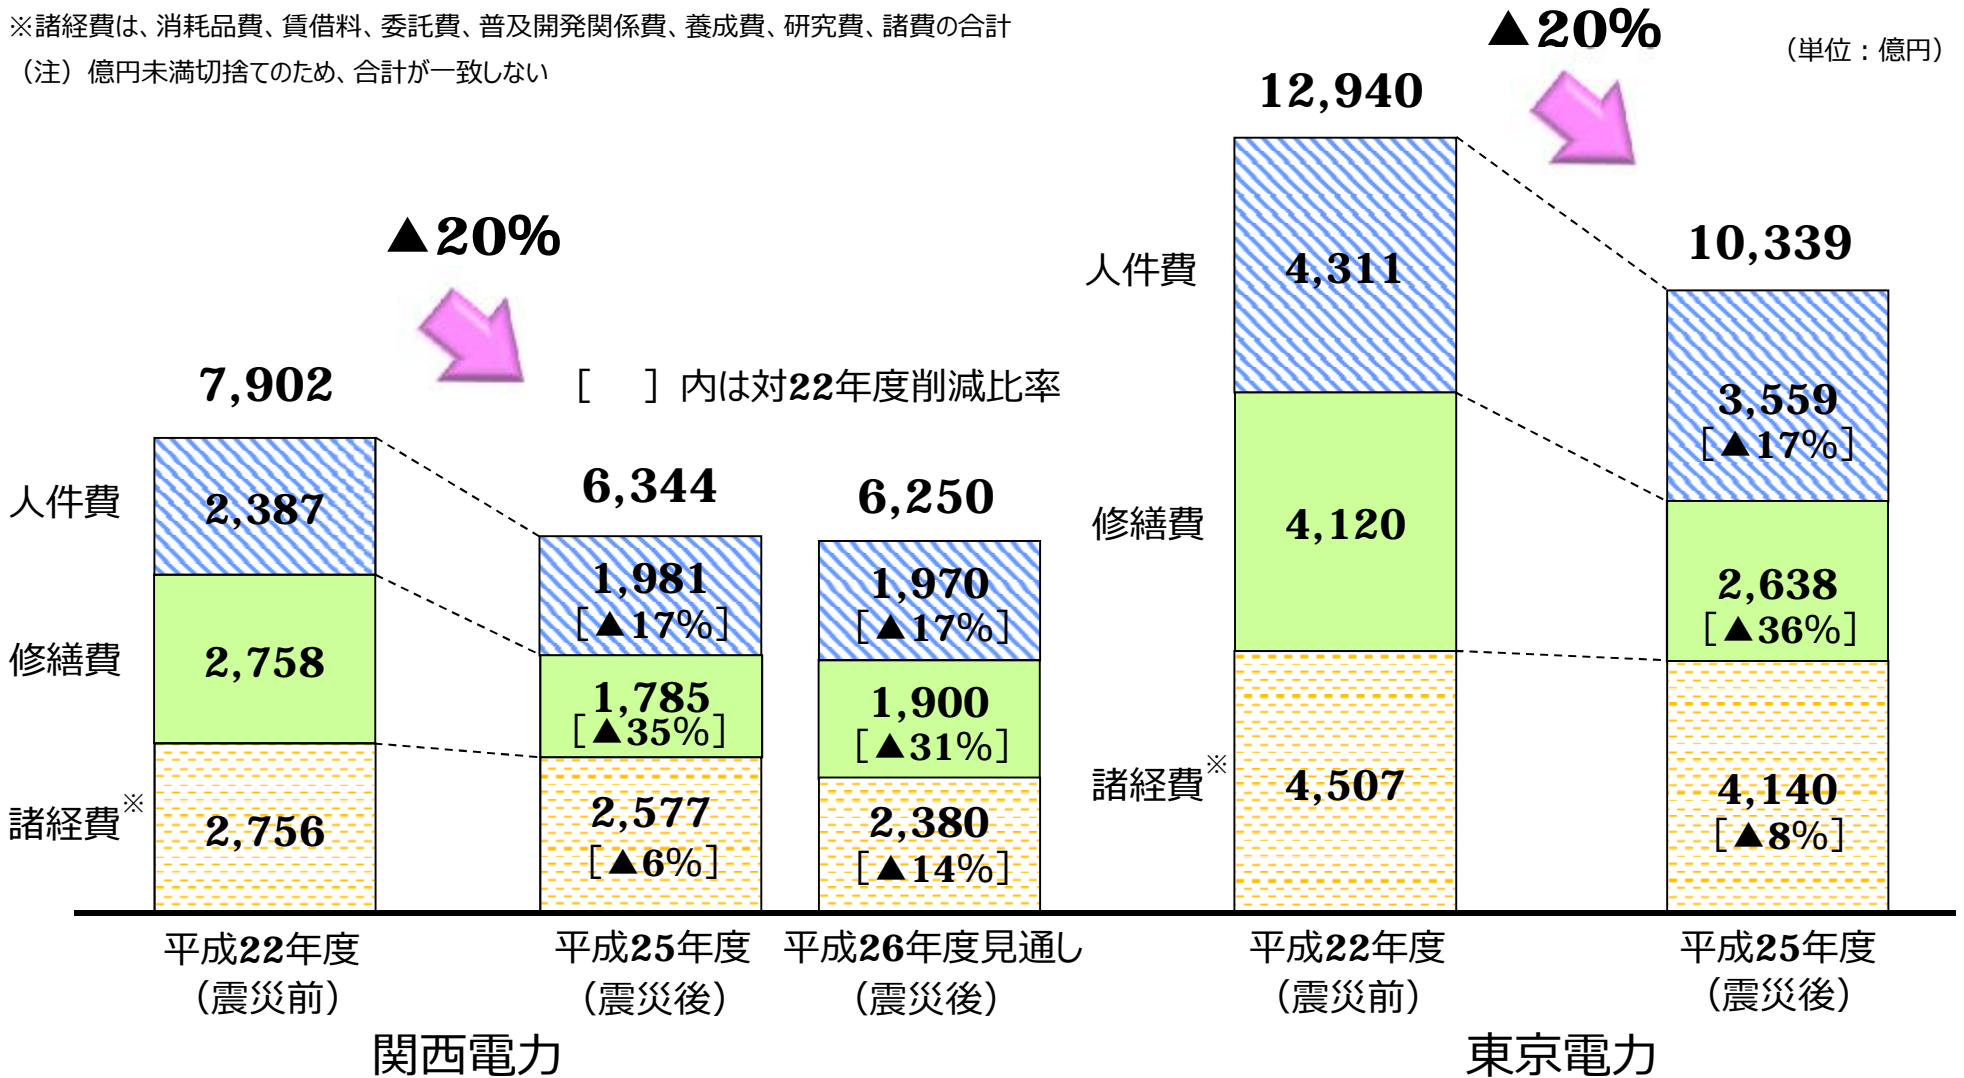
※諸経費は、消耗品費、賃借料、委託費、普及開発関係費、養成費、研究費、諸費の合計
（注）億円未満切捨てのため、合計が一致しない

▲20%

（単位：億円）

12,940

▲20%

10,339

人件費

4,311

[　] 内は対22年度削減比率

7,902

3,559
[▲17%]

人件費

2,387

6,344

6,250

修繕費

4,120

1,981
[▲17%]

1,970
[▲17%]

2,638
[▲36%]

修繕費

2,758

1,785
[▲35%]

1,900
[▲31%]

諸経費※

4,507

4,140
[▲8%]

諸経費※

2,756

2,577
[▲6%]

2,380
[▲14%]

平成22年度
（震災前）

平成25年度
（震災後）

平成26年度見通し
（震災後）

平成22年度
（震災前）

平成25年度
（震災後）

関西電力

東京電力